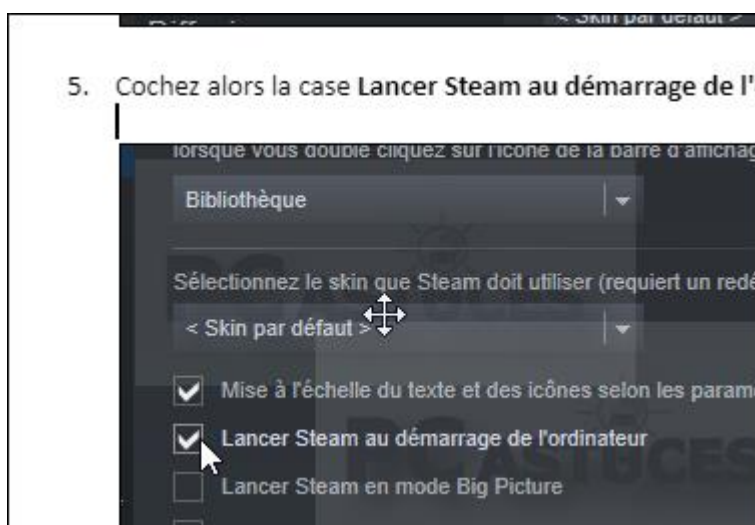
< Skin par défaut >

5. Cochez alors la case **Lancer Steam au démarrage de l'**

lorsque vous double cliquez sur l'icône de la barre d'affichag

Bibliothèque

Sélectionnez le skin que Steam doit utiliser (requiert un redé

< Skin par défaut >

Mise à l'échelle du texte et des icônes selon les param

Lancer Steam au démarrage de l'ordinateur

Lancer Steam en mode Big Picture

PC ASTUCES